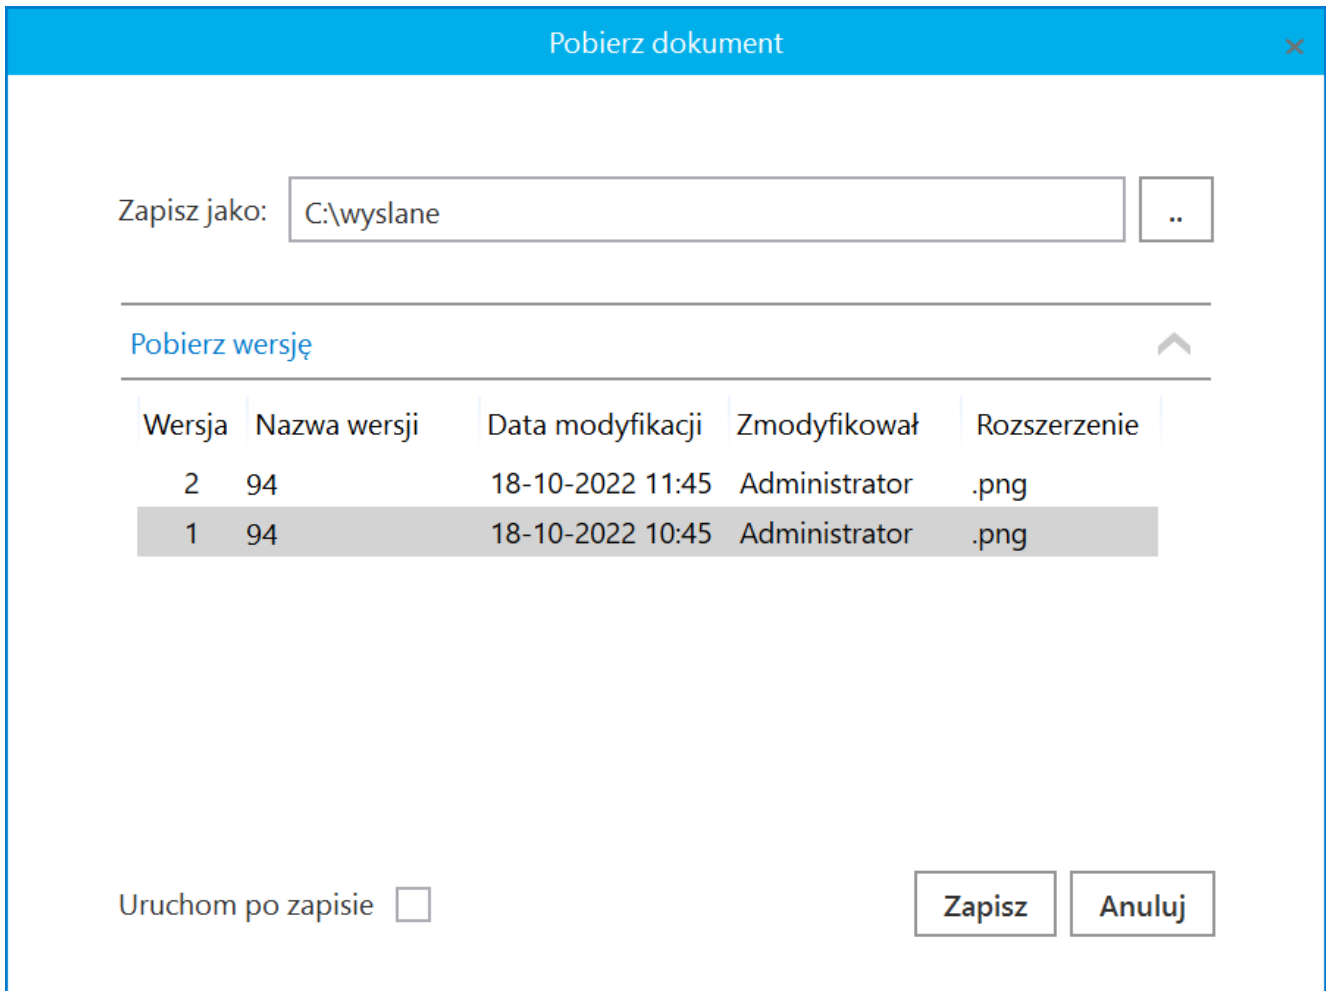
Pobierz dokument

Zapisz jako: C:\wyslane ..

Pobierz wersję

| Wersja | Nazwa wersji | Data modyfikacji | Zmodyfikował | Rozszerzenie |
|---|---|---|---|---|
| 2 | 94 | 18-10-2022 11:45 | Administrator | .png |
| 1 | 94 | 18-10-2022 10:45 | Administrator | .png |

Uruchom po zapisie

Zapisz Anuluj